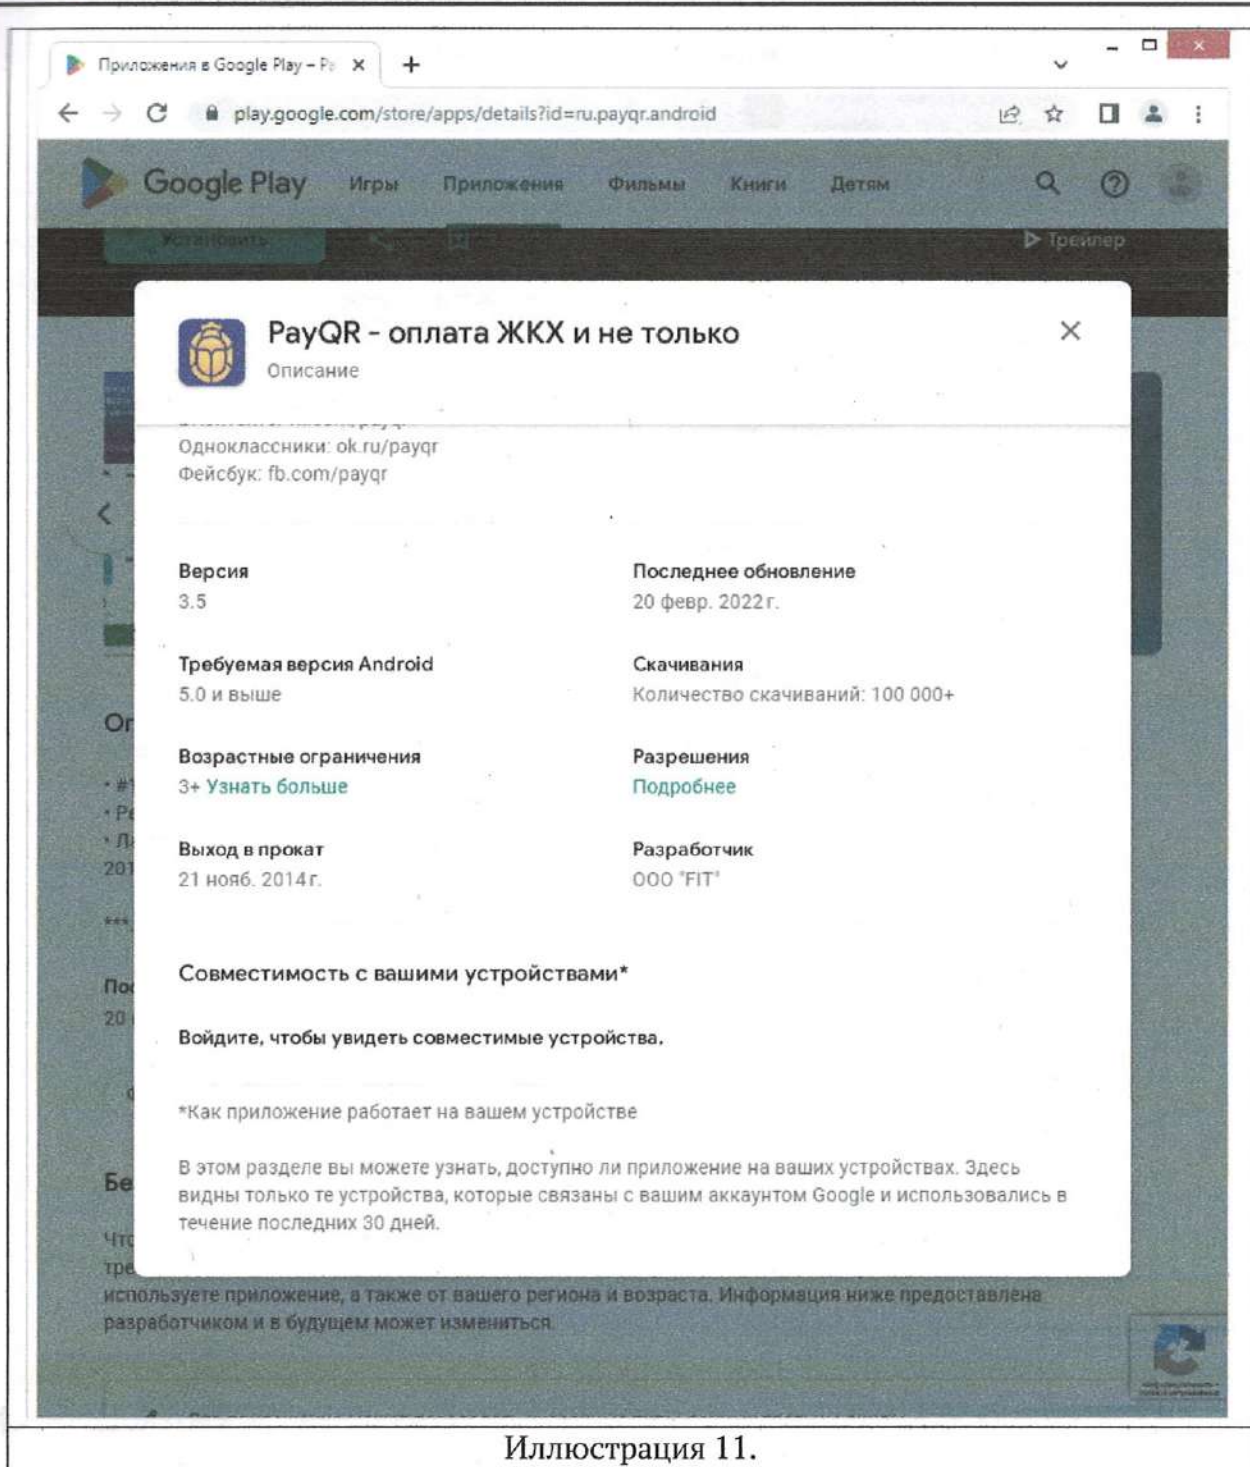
Приложения в Google Play – P

play.google.com/store/apps/details?id=ru.payqr.android

Google Play Игры Приложения Фильмы Книги Детям

Установить

Трейлер

PayQR - оплата ЖКХ и не только
Описание

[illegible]
Одноклассники: ok.ru/payqr
Фейсбук: fb.com/payqr

Версия
3.5

Последнее обновление
20 февр. 2022 г.

Требуемая версия Android
5.0 и выше

Скачивания
Количество скачиваний: 100 000+

Возрастные ограничения
3+ Узнать больше

Разрешения
Подробнее

Выход в прокат
21 нояб. 2014 г.

Разработчик
ООО "FIT"

Совместимость с вашими устройствами*

Войдите, чтобы увидеть совместимые устройства.

*Как приложение работает на вашем устройстве

В этом разделе вы можете узнать, доступно ли приложение на ваших устройствах. Здесь видны только те устройства, которые связаны с вашим аккаунтом Google и использовались в течение последних 30 дней.

используете приложение, а также от вашего региона и возраста. Информация ниже предоставлена разработчиком и в будущем может измениться.

Иллюстрация 11.